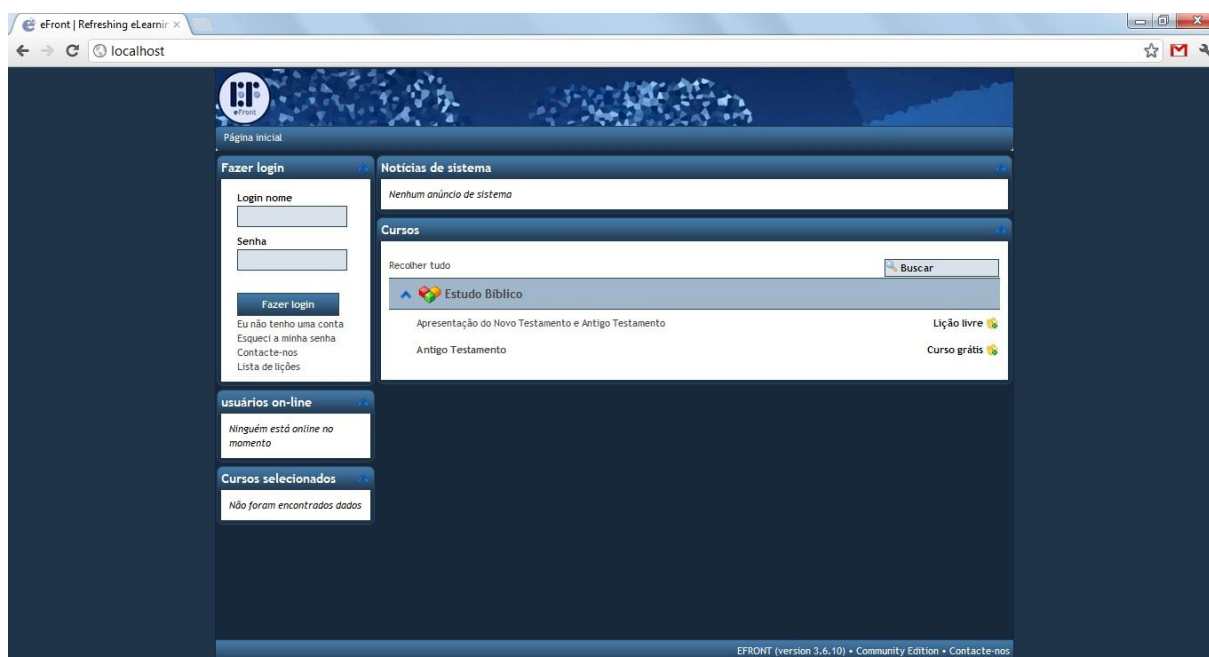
eFront | Refreshing eLearnir ×

localhost

eFront

Página inicial

Fazer login

Login nome

Senha

Fazer login

Eu não tenho uma conta
Esqueci a minha senha
Contacte-nos
Lista de lições

usuários on-line

Ninguém está online no momento

Cursos selecionados

Não foram encontrados dados

Notícias de sistema

Nenhum anúncio de sistema

Cursos

Recolher tudo

Buscar

Estudo Bíblico

Apresentação do Novo Testamento e Antigo Testamento

Lição livre

Antigo Testamento

Curso grátis

EFRONT (version 3.6.10) • Community Edition • Contacte-nos